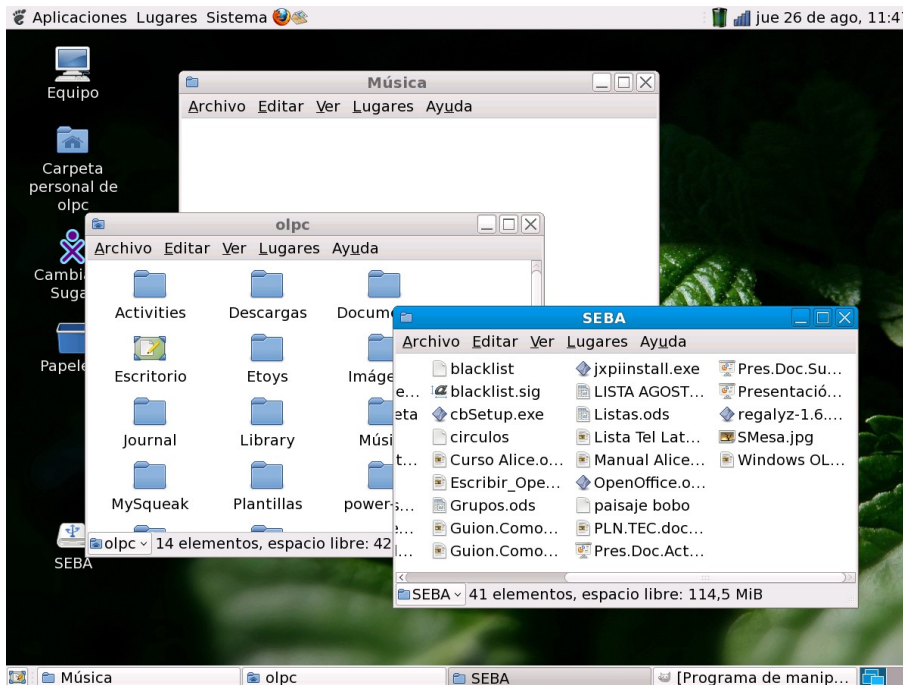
Aplicaciones Lugares Sistema

jue 26 de ago, 11:47

Equipo

Carpeta personal de olpc

Cambi Suga

Papele

SEBA

Música

Archivo Editar Ver Lugares Ayuda

olpc

Archivo Editar Ver Lugares Ayuda

Activities
Descargas
Docum
Escritorio
Etoys
Imáge
Journal
Library
Músi
MySqueak
Plantillas
power-s

olpc 14 elementos, espacio libre: 42

SEBA

Archivo Editar Ver Lugares Ayuda

e...
eta
t...
...
e...
l...

blacklist
blacklist.sig
cbSetup.exe
circulos
Curso Alice.o...
Escribir_Ope...
Grupos.ods
Guion.Como...
Guion.Como...
jxpiinstall.exe
LISTA AGOST...
Listas.ods
Lista Tel Lat...
Manual Alice...
OpenOffice.o...
paisaje bobo
PLN.TEC.doc...
Pres.Doc.Act...
Pres.Doc.Su...
Presentació...
regalyz-1.6....
SMesa.jpg
Windows OL...

SEBA 41 elementos, espacio libre: 114,5 MiB

Música
olpc
SEBA
[Programa de manip...